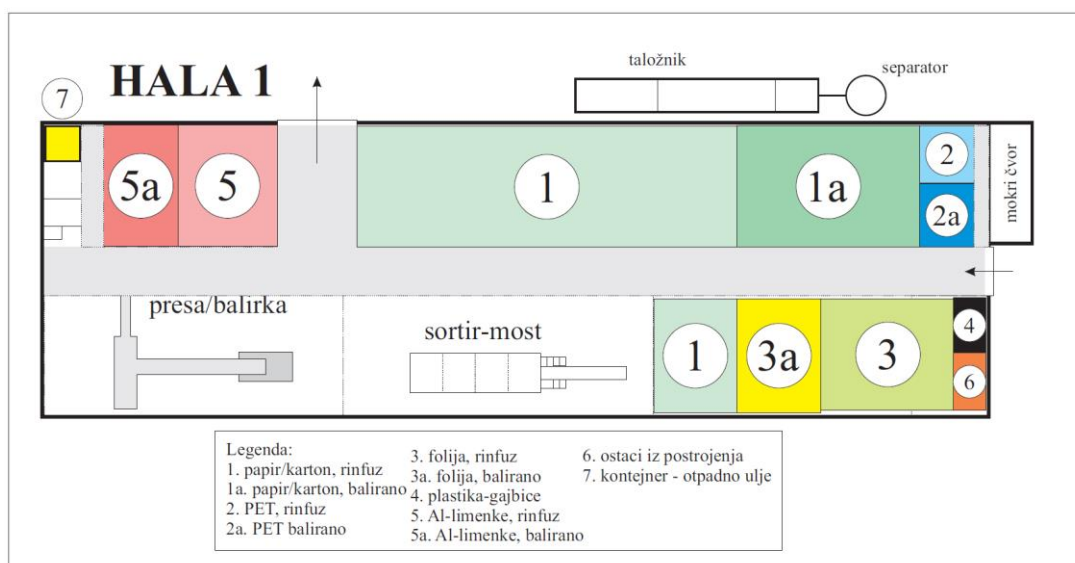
HALA 1

7

taložnik

separator

5a

5

1

1a

2

2a

mokri čvor

presa/balirka

sortir-most

1

3a

3

4

6

Legenda:
1. papir/karton, rinfuz
1a. papir/karton, balirano
2. PET, rinfuz
2a. PET balirano

3. folija, rinfuz
3a. folija, balirano
4. plastika-gajbice
5. Al-limenke, rinfuz
5a. Al-limenke, balirano

6. ostaci iz postrojenja
7. kontejner - otpadno ulje